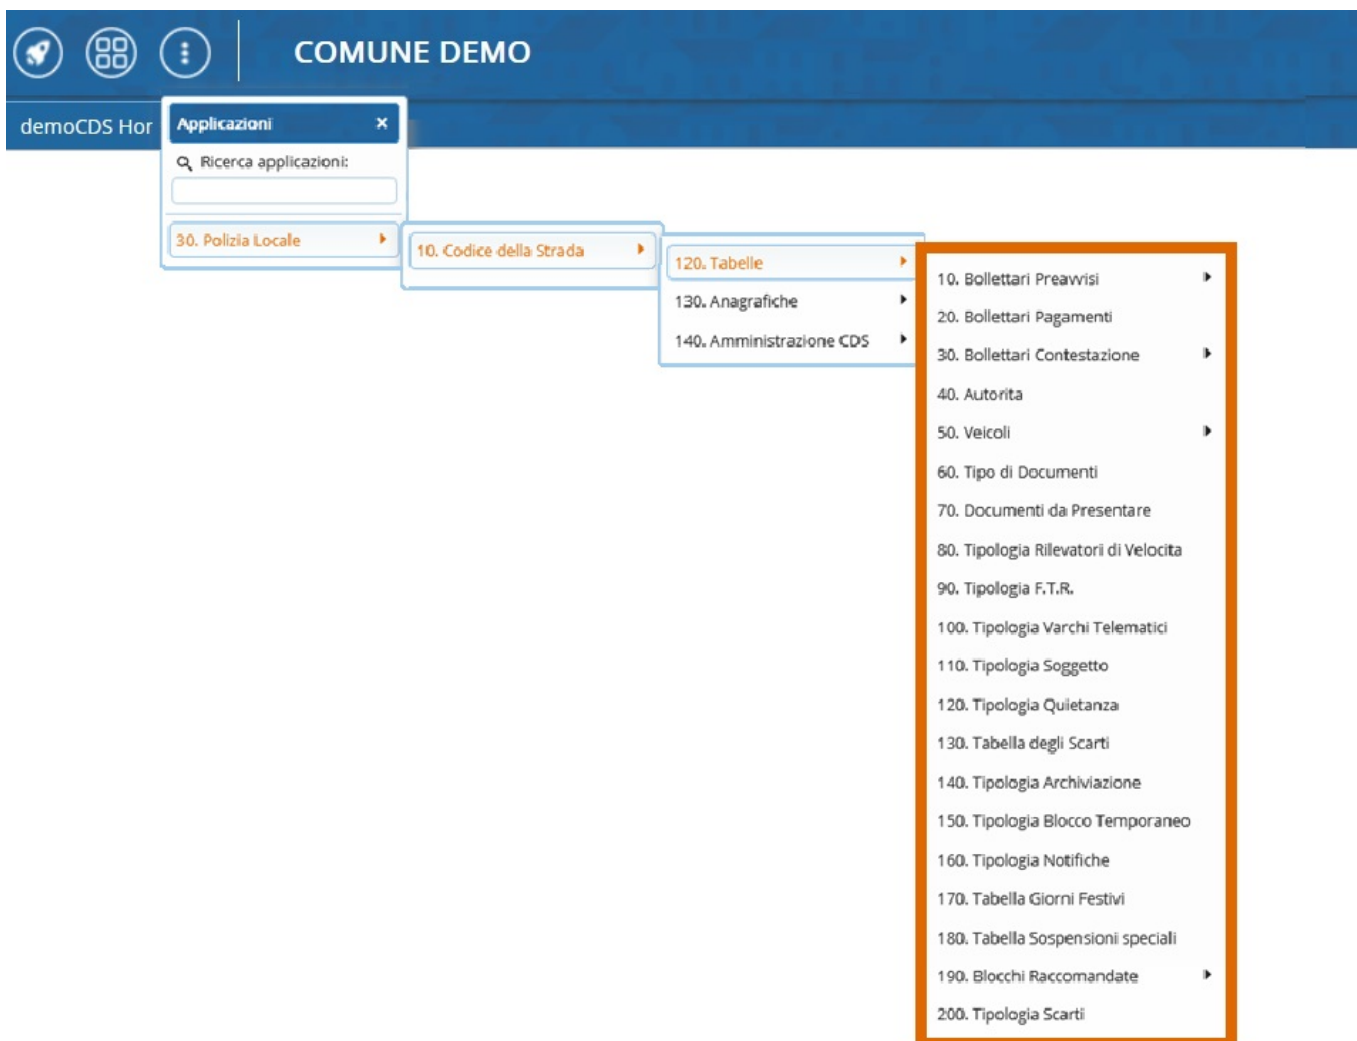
COMUNE DEMO

demoCDS Hor

Applicazioni ×

Ricerca applicazioni:

30. Polizia Locale

10. Codice della Strada

120. Tabelle
130. Anagrafiche
140. Amministrazione CDS

10. Bollettari Preavvisi
20. Bollettari Pagamenti
30. Bollettari Contestazione
40. Autorita
50. Veicoli
60. Tipo di Documenti
70. Documenti da Presentare
80. Tipologia Rilevatori di Velocita
90. Tipologia F.T.R.
100. Tipologia Varchi Telematici
110. Tipologia Soggetto
120. Tipologia Quietanza
130. Tabella degli Scarti
140. Tipologia Archiviazione
150. Tipologia Blocco Temporaneo
160. Tipologia Notifiche
170. Tabella Giorni Festivi
180. Tabella Sospensioni speciali
190. Blocchi Raccomandate
200. Tipologia Scarti